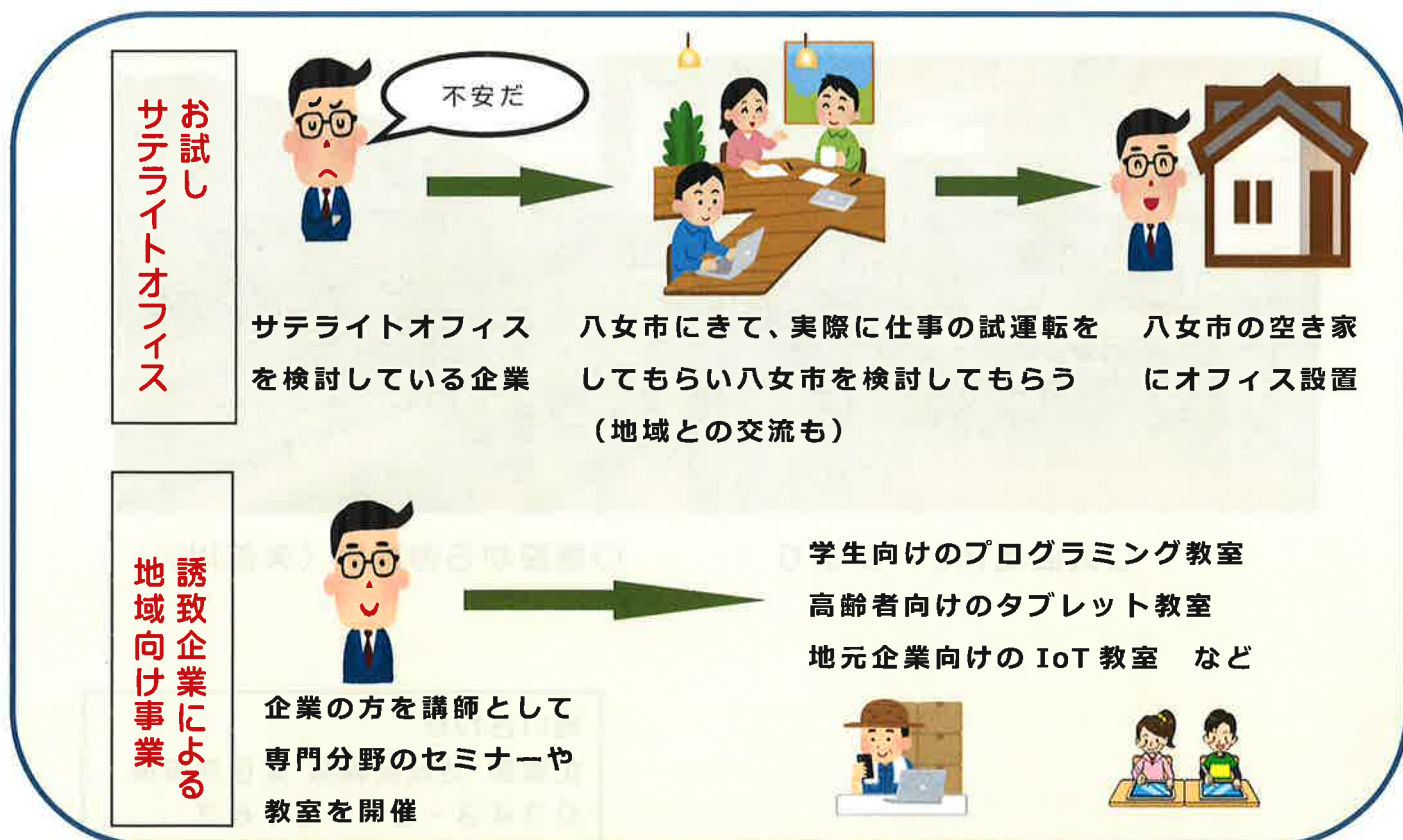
お試し
サテライトオフィス

不安だ

サテライトオフィスを検討している企業

八女市にきて、実際に仕事の試運転をしてもらい八女市を検討してもらう
（地域との交流も）

八女市の空き家にオフィス設置

誘致企業による
地域向け事業

企業の方を講師として専門分野のセミナーや教室を開催

学生向けのプログラミング教室
高齢者向けのタブレット教室
地元企業向けの IoT 教室　など